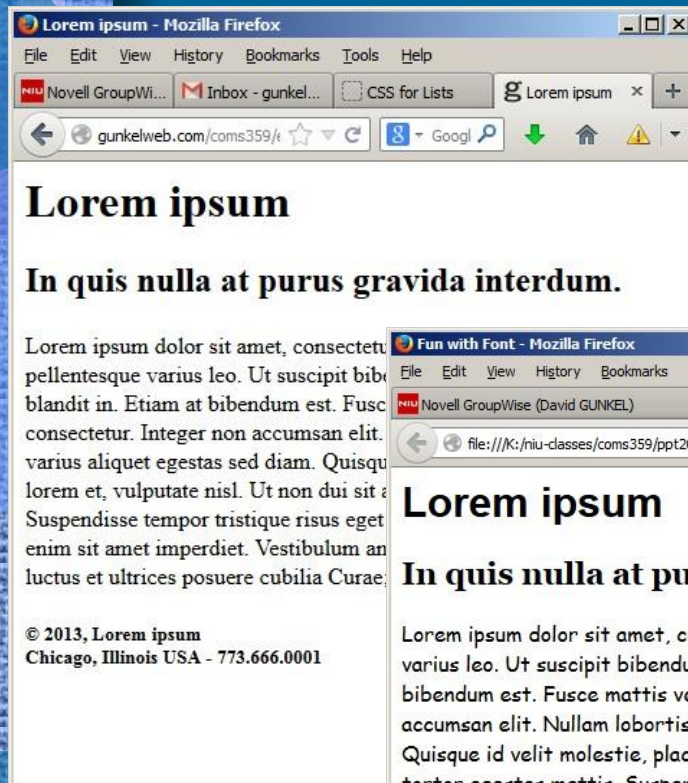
Lorem ipsum - Mozilla Firefox

File Edit View History Bookmarks Tools Help

Novell GroupWi... Inbox - gunkel... CSS for Lists Lorem ipsum × +

gunkelweb.com/coms359/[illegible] Googl

Lorem ipsum

In quis nulla at purus gravida interdum.

Lorem ipsum dolor sit amet, consectetu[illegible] pellentesque varius leo. Ut suscipit bibe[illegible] blandit in. Etiam at bibendum est. Fusc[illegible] consectetur. Integer non accumsan elit. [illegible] varius aliquet egestas sed diam. Quisqu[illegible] lorem et, vulputate nisl. Ut non dui sit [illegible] Suspendisse tempor tristique risus eget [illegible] enim sit amet imperdiet. Vestibulum an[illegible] luctus et ultrices posuere cubilia Curae;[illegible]

© 2013, Lorem ipsum
Chicago, Illinois USA - 773.666.0001

Fun with Font - Mozilla Firefox

File Edit View History Bookmarks

Novell GroupWise (David GUNKEL)

file:///K:/niu-classes/coms359/ppt2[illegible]

Lorem ipsum

In quis nulla at pu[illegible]

Lorem ipsum dolor sit amet, c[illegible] varius leo. Ut suscipit bibendu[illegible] bibendum est. Fusce mattis va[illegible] accumsan elit. Nullam lobortis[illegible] Quisque id velit molestie, plac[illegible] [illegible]